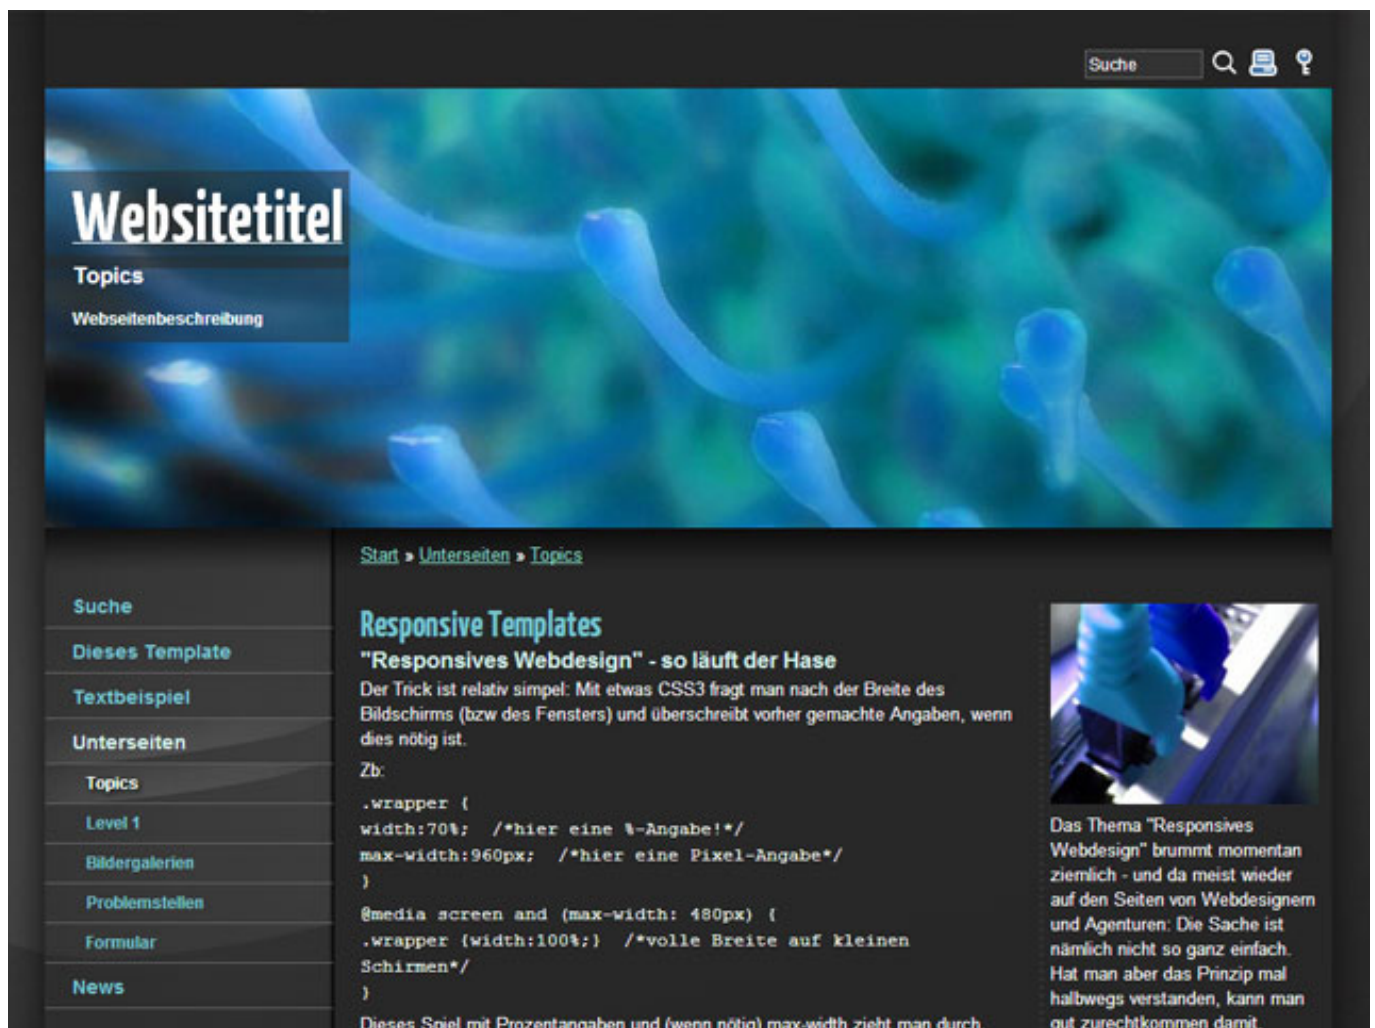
Suche

Websitetitel

Topics

Webseitenbeschreibung

Start » Unterseiten » Topics

Suche

Dieses Template

Textbeispiel

Unterseiten

Topics

Level 1

Bildergalerien

Problemstellen

Formular

News

Responsive Templates

"Responsives Webdesign" - so läuft der Hase

Der Trick ist relativ simpel: Mit etwas CSS3 fragt man nach der Breite des Bildschirms (bzw des Fensters) und überschreibt vorher gemachte Angaben, wenn dies nötig ist.

Zb:

.wrapper {
width:70%; /*hier eine %-Angabe!*/
max-width:960px; /*hier eine Pixel-Angabe*/
}
@media screen and (max-width: 480px) {
.wrapper {width:100%;} /*volle Breite auf kleinen Schirmen*/
}

Dieses Spiel mit Prozentangaben und (wenn nötig) max-width zieht man durch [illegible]

Das Thema "Responsives Webdesign" brummt momentan ziemlich - und da meist wieder auf den Seiten von Webdesignern und Agenturen: Die Sache ist nämlich nicht so ganz einfach. Hat man aber das Prinzip mal halbwegs verstanden, kann man gut zurechtkommen damit